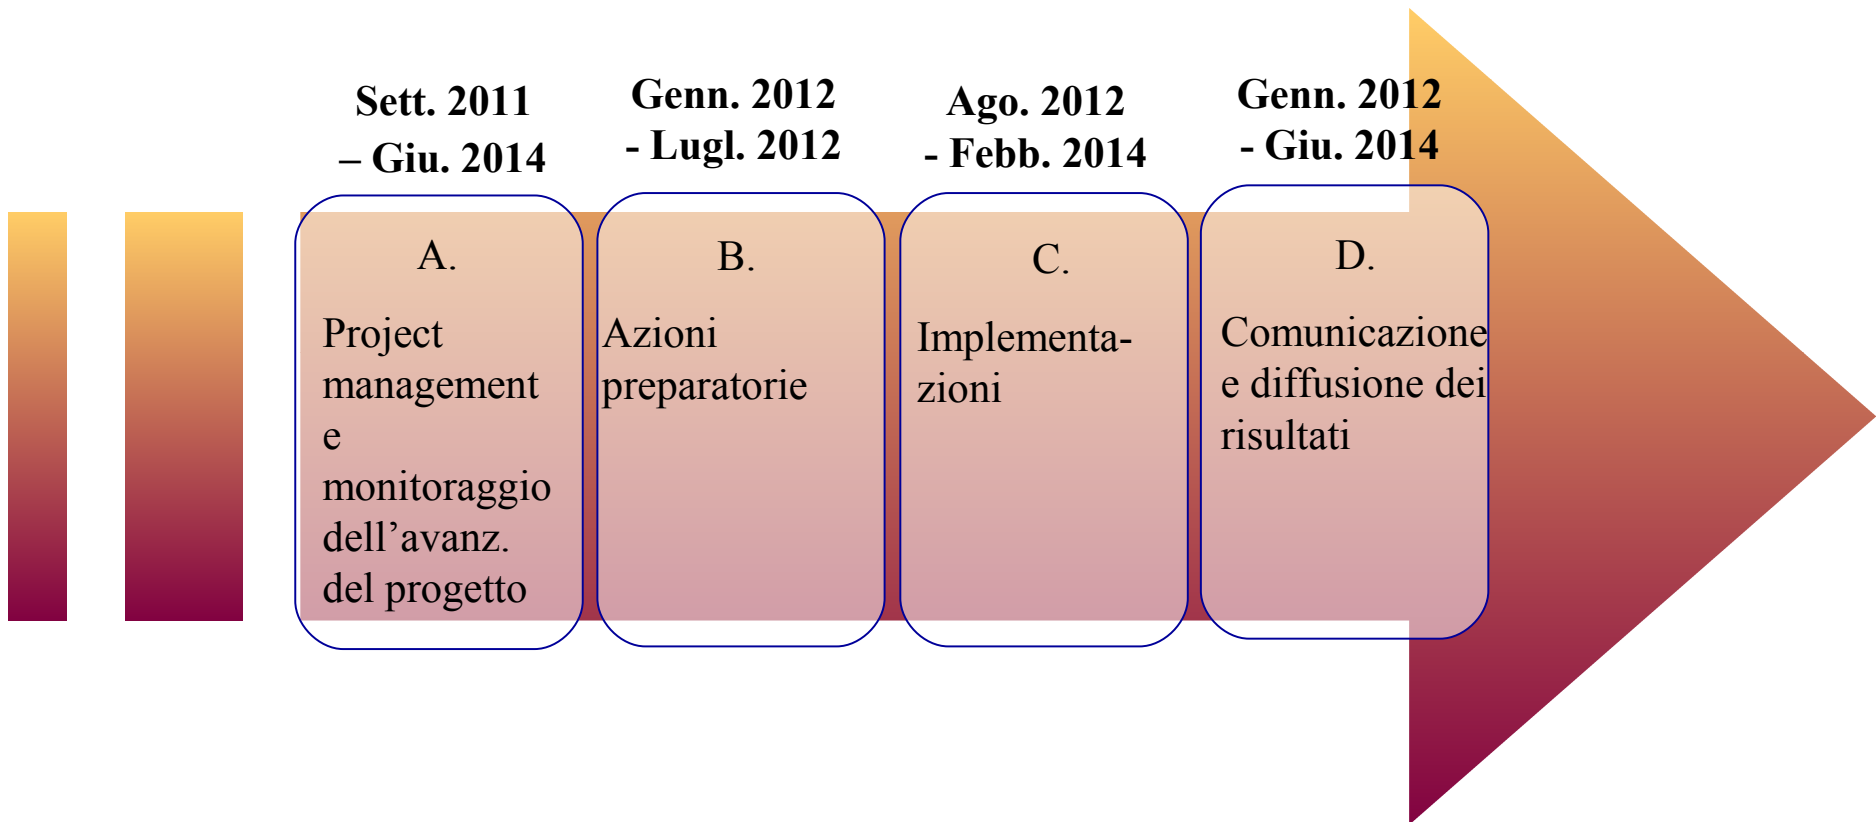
Sett. 2011 – Giu. 2014

Genn. 2012 - Lugl. 2012

Ago. 2012 - Febb. 2014

Genn. 2012 - Giu. 2014

A.

Project management e monitoraggio dell’avanz. del progetto

B.

Azioni preparatorie

C.

Implementazioni

D.

Comunicazione e diffusione dei risultati